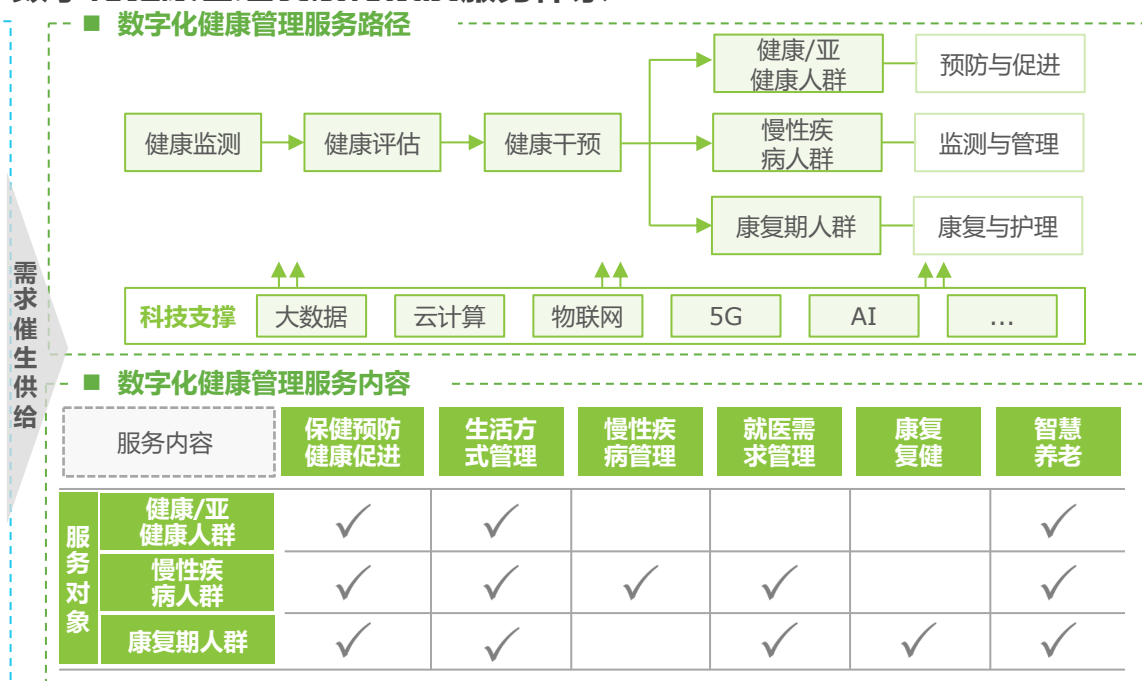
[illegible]

■ 数字化健康管理服务路径

健康监测 健康评估 健康干预

健康/亚健康人群 预防与促进

慢性疾病人群 监测与管理

康复期人群 康复与护理

科技支撑 大数据 云计算 物联网 5G AI …

需求催生供给

■ 数字化健康管理服务内容

| 服务内容 | | 保健预防健康促进 | 生活方式管理 | 慢性疾病管理 | 就医需求管理 | 康复复健 | 智慧养老 |
|---|---|---|---|---|---|---|---|
| 服务对象 | 健康/亚健康人群 | ✓ | ✓ | | | | ✓ |
| | 慢性疾病人群 | ✓ | ✓ | ✓ | ✓ | | ✓ |
| | 康复期人群 | ✓ | ✓ | | ✓ | ✓ | ✓ |